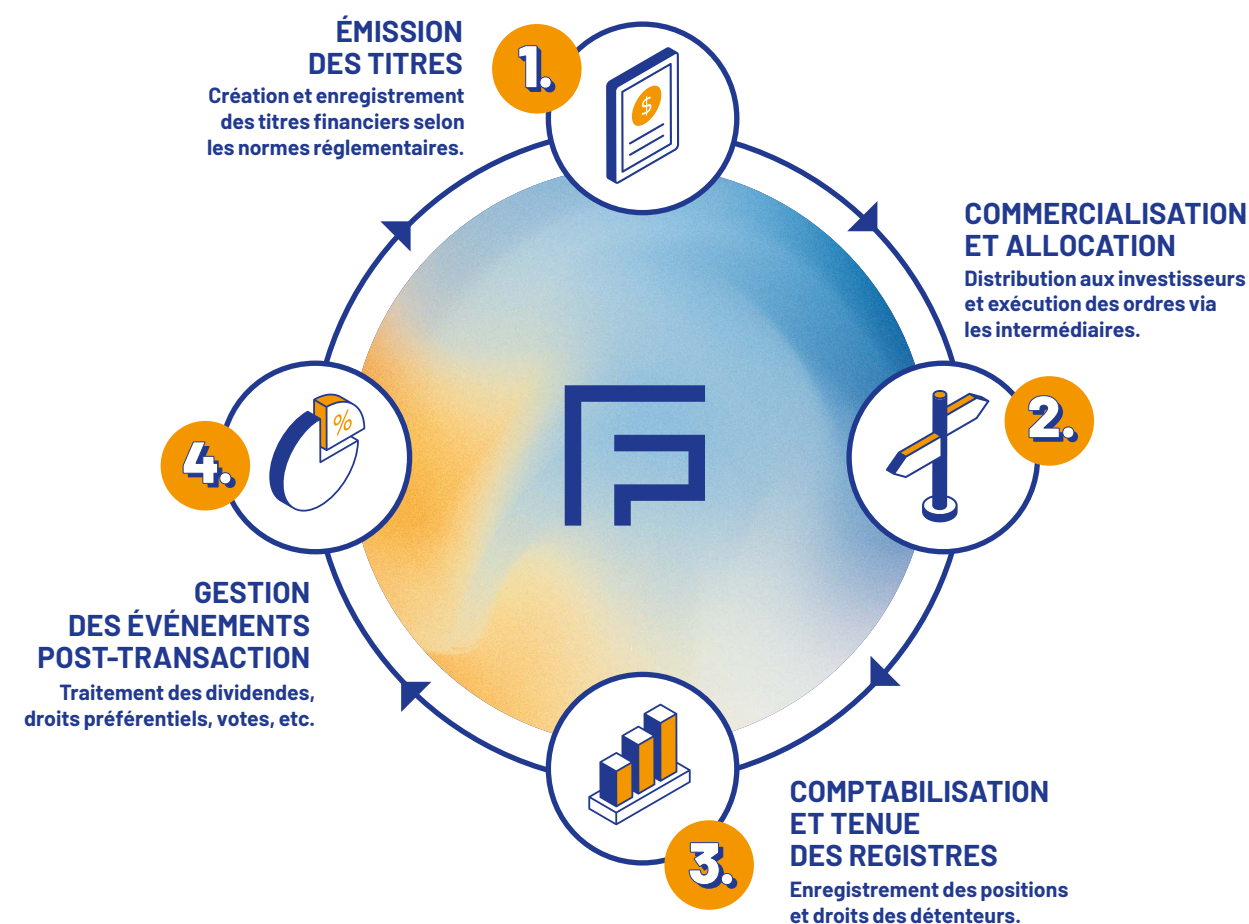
1.

ÉMISSION DES TITRES

Création et enregistrement des titres financiers selon les normes réglementaires.

2.

COMMERCIALISATION ET ALLOCATION

Distribution aux investisseurs et exécution des ordres via les intermédiaires.

3.

COMPTABILISATION ET TENUE DES REGISTRES

Enregistrement des positions et droits des détenteurs.

4.

GESTION DES ÉVÉNEMENTS POST-TRANSACTION

Traitement des dividendes, droits préférentiels, votes, etc.